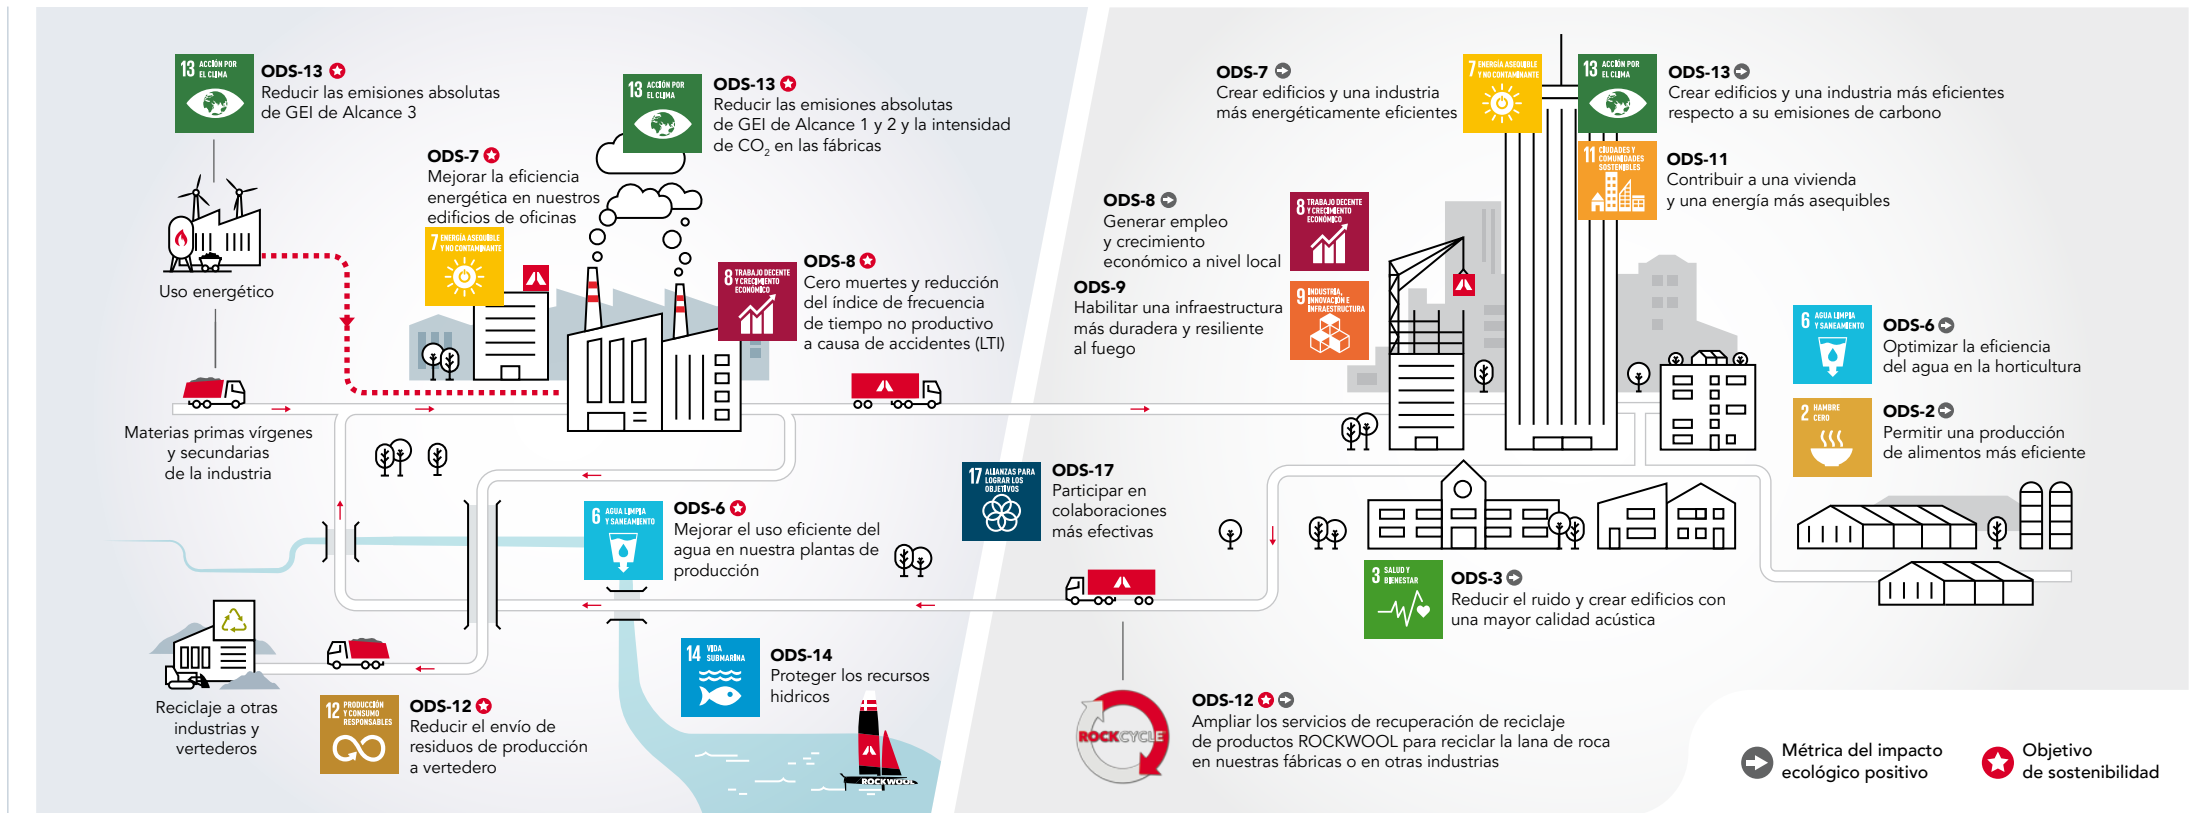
13 ACCIÓN POR EL CLIMA

ODS-13
Reducir las emisiones absolutas de GEI de Alcance 3

Uso energético

Materias primas vírgenes y secundarias de la industria

Reciclaje a otras industrias y vertederos

ODS-7
Mejorar la eficiencia energética en nuestros edificios de oficinas

7 ENERGÍA ASEQUIBLE Y NO CONTAMINANTE

13 ACCIÓN POR EL CLIMA

ODS-13
Reducir las emisiones absolutas de GEI de Alcance 1 y 2 y la intensidad de $CO_2$ en las fábricas

8 TRABAJO DECENTE Y CRECIMIENTO ECONÓMICO

ODS-8
Cero muertes y reducción del índice de frecuencia de tiempo no productivo a causa de accidentes (LTI)

6 AGUA LIMPIA Y SANEAMIENTO

ODS-6
Mejorar el uso eficiente del agua en nuestra plantas de producción

12 PRODUCCIÓN Y CONSUMO RESPONSABLES

ODS-12
Reducir el envío de residuos de producción a vertedero

14 VIDA SUBMARINA

ODS-14
Proteger los recursos hídricos

ROCKWOOL

17 ALIANZAS PARA LOGRAR LOS OBJETIVOS

ODS-17
Participar en colaboraciones más efectivas

ODS-7
Crear edificios y una industria más energéticamente eficientes

7 ENERGÍA ASEQUIBLE Y NO CONTAMINANTE

13 ACCIÓN POR EL CLIMA

ODS-13
Crear edificios y una industria más eficientes respecto a su emisiones de carbono

ODS-8
Generar empleo y crecimiento económico a nivel local

8 TRABAJO DECENTE Y CRECIMIENTO ECONÓMICO

ODS-9
Habilitar una infraestructura más duradera y resiliente al fuego

9 INDUSTRIA, INNOVACIÓN E INFRAESTRUCTURA

11 CIUDADES Y COMUNIDADES SOSTENIBLES

ODS-11
Contribuir a una vivienda y una energía más asequibles

6 AGUA LIMPIA Y SANEAMIENTO

ODS-6
Optimizar la eficiencia del agua en la horticultura

2 HAMBRE CERO

ODS-2
Permitir una producción de alimentos más eficiente

3 SALUD Y BIENESTAR

ODS-3
Reducir el ruido y crear edificios con una mayor calidad acústica

ROCKCYCLE

ODS-12
Ampliar los servicios de recuperación de reciclaje de productos ROCKWOOL para reciclar la lana de roca en nuestras fábricas o en otras industrias

Métrica del impacto ecológico positivo

Objetivo de sostenibilidad